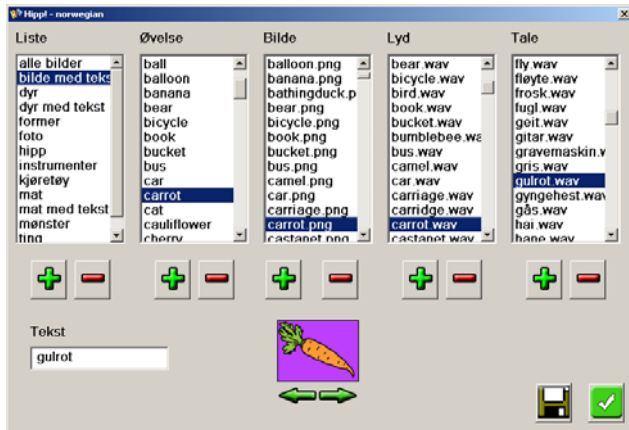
Hipp! - norwegian

Liste
alle bilder
bilde med teks
dyr
dyr med tekst
former
foto
hipp
instrumenter
kjøretøy
mat
mat med tekst
mønster
ting

Øvelse
ball
balloon
banana
bear
bicycle
book
bucket
bus
car
carrot
cat
cauliflower
cherry

Bilde
balloon.png
banana.png
bathingduck.p
bear.png
bicycle.png
book.png
bucket.png
bus.png
camel.png
car.png
carriage.png
carrot.png
castanet.png

Lyd
bear.wav
bicycle.wav
bird.wav
book.wav
bucket.wav
bumblebee.wa
bus.wav
camel.wav
car.wav
carriage.wav
carridge.wav
carrot.wav
castanet.wav

Tale
fly.wav
fløyte.wav
frosk.wav
fugl.wav
geit.wav
gitar.wav
gravemaskin.v
gris.wav
gulrot.wav
gyngehest.wav
gås.wav
hai.wav
hane.wav

Tekst
gulrot